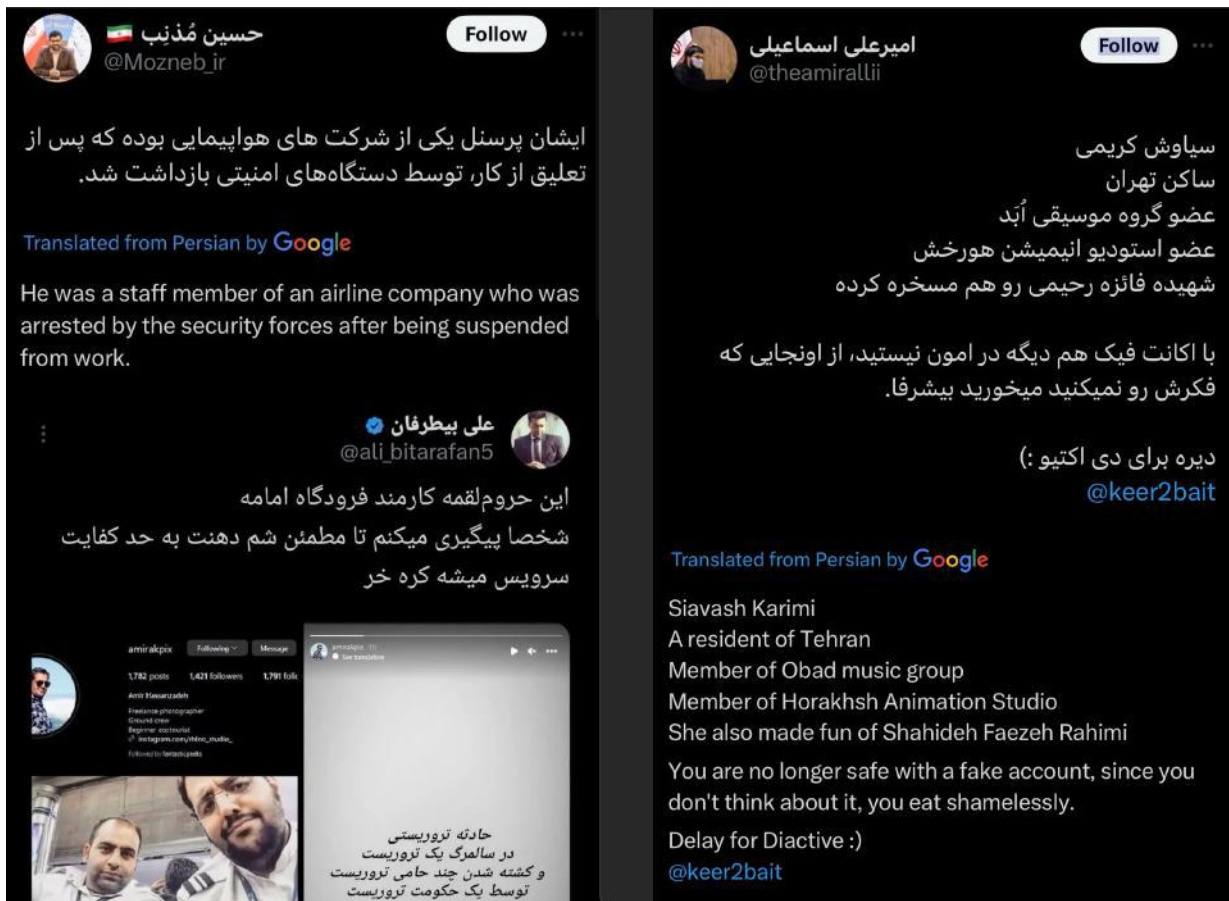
حسین مُذنِب
@Mozneb_ir
Follow

ایشان پرسنل یکی از شرکت های هواپیمایی بوده که پس از تعلیق از کار، توسط دستگاه‌های امنیتی بازداشت شد.

Translated from Persian by Google

He was a staff member of an airline company who was arrested by the security forces after being suspended from work.

علی بیطرفان
@ali_bitarafan5

این حروم‌لقمه کارمند فرودگاه امامه
شخصا پیگیری میکنم تا مطمئن شم دهنت به حد کفایت سرویس میشه کره خر

amirakpix
Following Message
1,782 posts 1,421 followers 1,791 following
Amir Hassanzadeh
Freelance photographer
Ground crew
Beginner ecotourist
instagram.com/rhino_studio_
Followed by fantasticposts

amirakpix
See translation

حادثه تروریستی
در سالمرگ یک تروریست
و کشته شدن چند حامی تروریست
توسط یک حکومت تروریست

امیرعلی اسماعیلی
@theamirallii
Follow

سیاوش کریمی
ساکن تهران
عضو گروه موسیقی اُبَد
عضو استودیو انیمیشن هورخش
شهیده فائزه رحیمی رو هم مسخره کرده

با اکانت فیک هم دیگه در امون نیستید، از اونجایی که فکرش رو نمیکنید میخورید بیشرفا.

دیره برای دی اکتیو :)
@keer2bait

Translated from Persian by Google

Siavash Karimi
A resident of Tehran
Member of Obad music group
Member of Horakhsh Animation Studio
She also made fun of Shahideh Faezeh Rahimi
You are no longer safe with a fake account, since you don't think about it, you eat shamelessly.
Delay for Diactive :)
@keer2bait